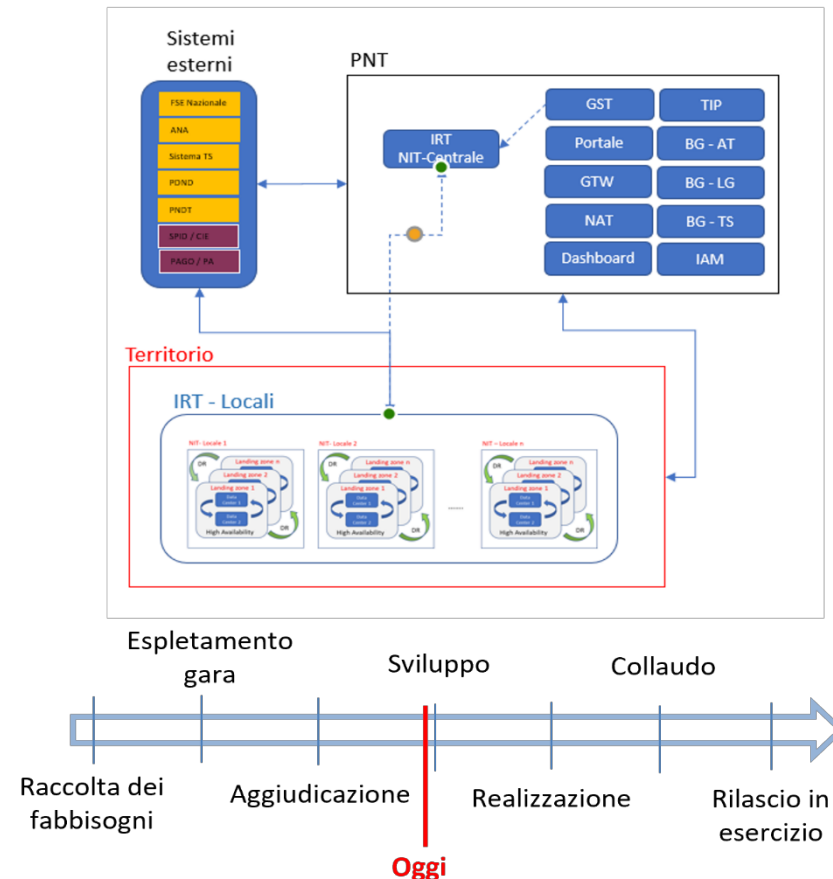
Sistemi esterni

FSE Nazionale
ANA
Sistema TS
POND
PNDT
SPID / CIE
PAGO / PA

PNT

IRT
NIT-Centrale

GST
TIP
Portale
BG - AT
GTW
BG - LG
NAT
BG - TS
Dashboard
IAM

Territorio

IRT - Locali

NIT- Locale 1
Landing zone n
Landing zone 2
Landing zone 1
DR
Data Center 1
Data Center 2
DR
High Availability

NIT - Locale 2
Landing zone n
Landing zone 2
Landing zone 1
DR
Data Center 1
Data Center 2
DR
High Availability

......

NIT - Locale n
Landing zone n
Landing zone 2
Landing zone 1
DR
Data Center 1
Data Center 2
DR
High Availability

Espletamento gara
Sviluppo
Collaudo

Raccolta dei fabbisogni
Aggiudicazione
Realizzazione
Rilascio in esercizio

Oggi